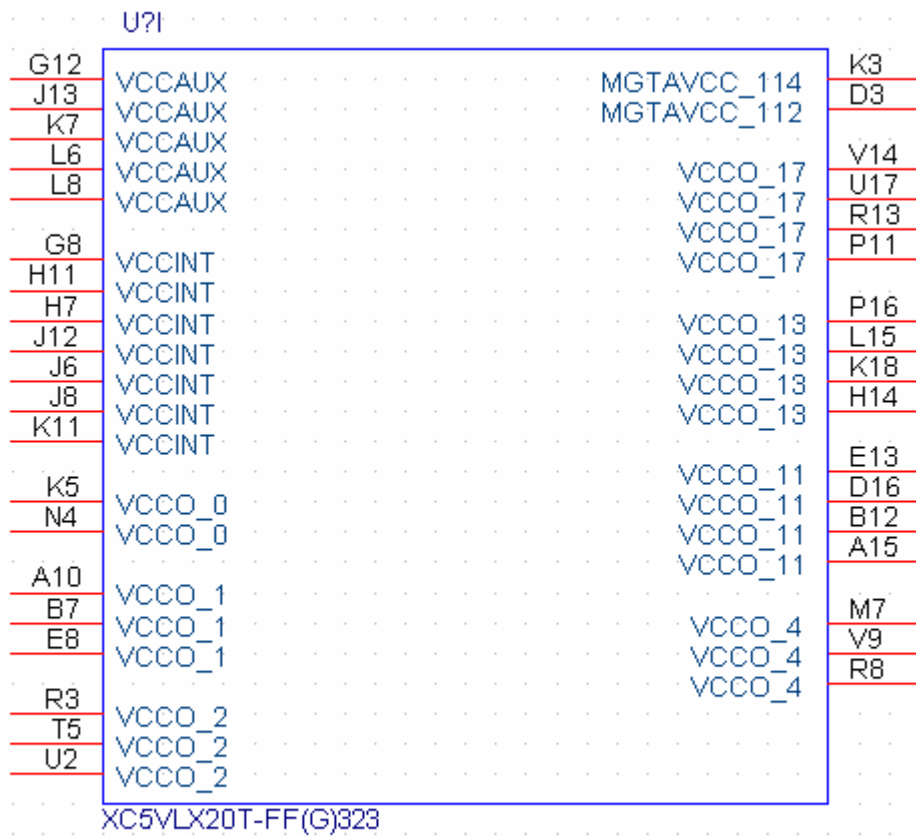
U?I

G12 VCCAUX
J13 VCCAUX
K7 VCCAUX
L6 VCCAUX
L8 VCCAUX

G8 VCCINT
H11 VCCINT
H7 VCCINT
J12 VCCINT
J6 VCCINT
J8 VCCINT
K11 VCCINT

K5 VCCO_0
N4 VCCO_0

A10 VCCO_1
B7 VCCO_1
E8 VCCO_1

R3 VCCO_2
T5 VCCO_2
U2 VCCO_2

MGTAVCC_114 K3
MGTAVCC_112 D3

VCCO_17 V14
VCCO_17 U17
VCCO_17 R13
VCCO_17 P11

VCCO_13 P16
VCCO_13 L15
VCCO_13 K18
VCCO_13 H14

VCCO_11 E13
VCCO_11 D16
VCCO_11 B12
VCCO_11 A15

VCCO_4 M7
VCCO_4 V9
VCCO_4 R8

XC5VLX20T-FF(G)323